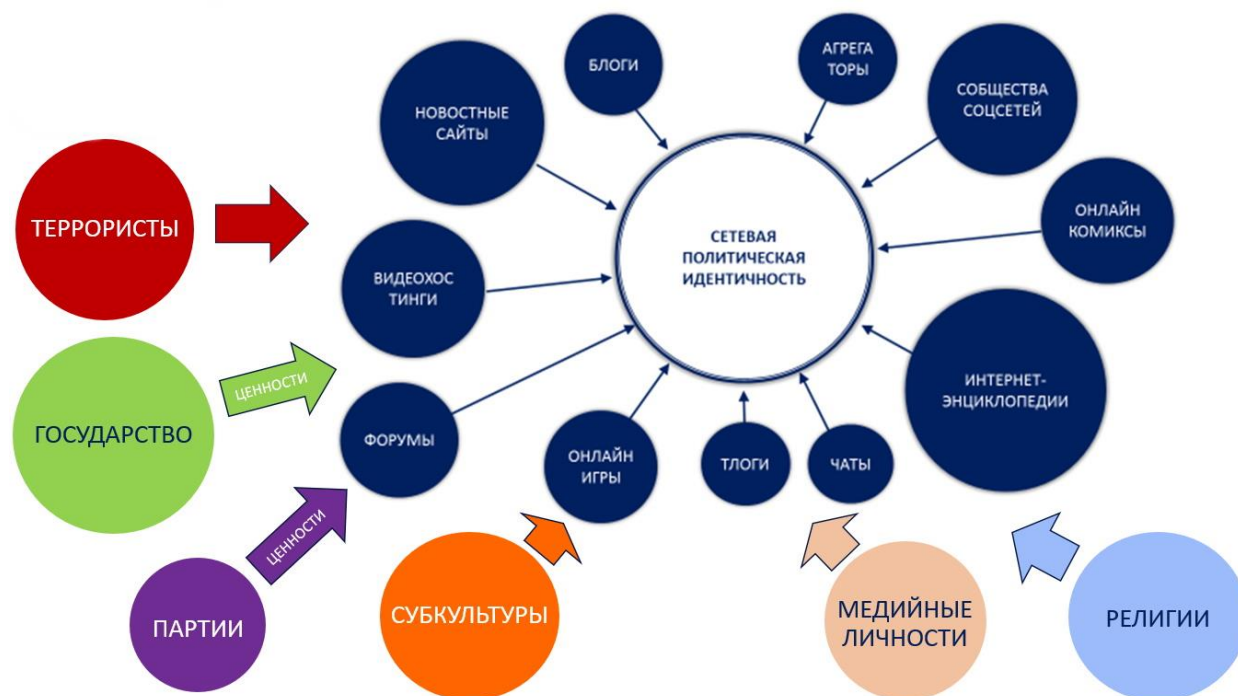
БЛОГИ

АГРЕГА ТОРЫ

НОВОСТНЫЕ САЙТЫ

СООБЩЕСТВА СОЦСЕТЕЙ

ТЕРРОРИСТЫ

СЕТЕВАЯ ПОЛИТИЧЕСКАЯ ИДЕНТИЧНОСТЬ

ОНЛАЙН КОМИКСЫ

ВИДЕОХОС ТИНГИ

ГОСУДАРСТВО

ЦЕННОСТИ

ИНТЕРНЕТ-ЭНЦИКЛОПЕДИИ

ФОРУМЫ

ОНЛАЙН ИГРЫ

ТЛОГИ

ЧАТЫ

ЦЕННОСТИ

ПАРТИИ

СУБКУЛЬТУРЫ

МЕДИЙНЫЕ ЛИЧНОСТИ

РЕЛИГИИ